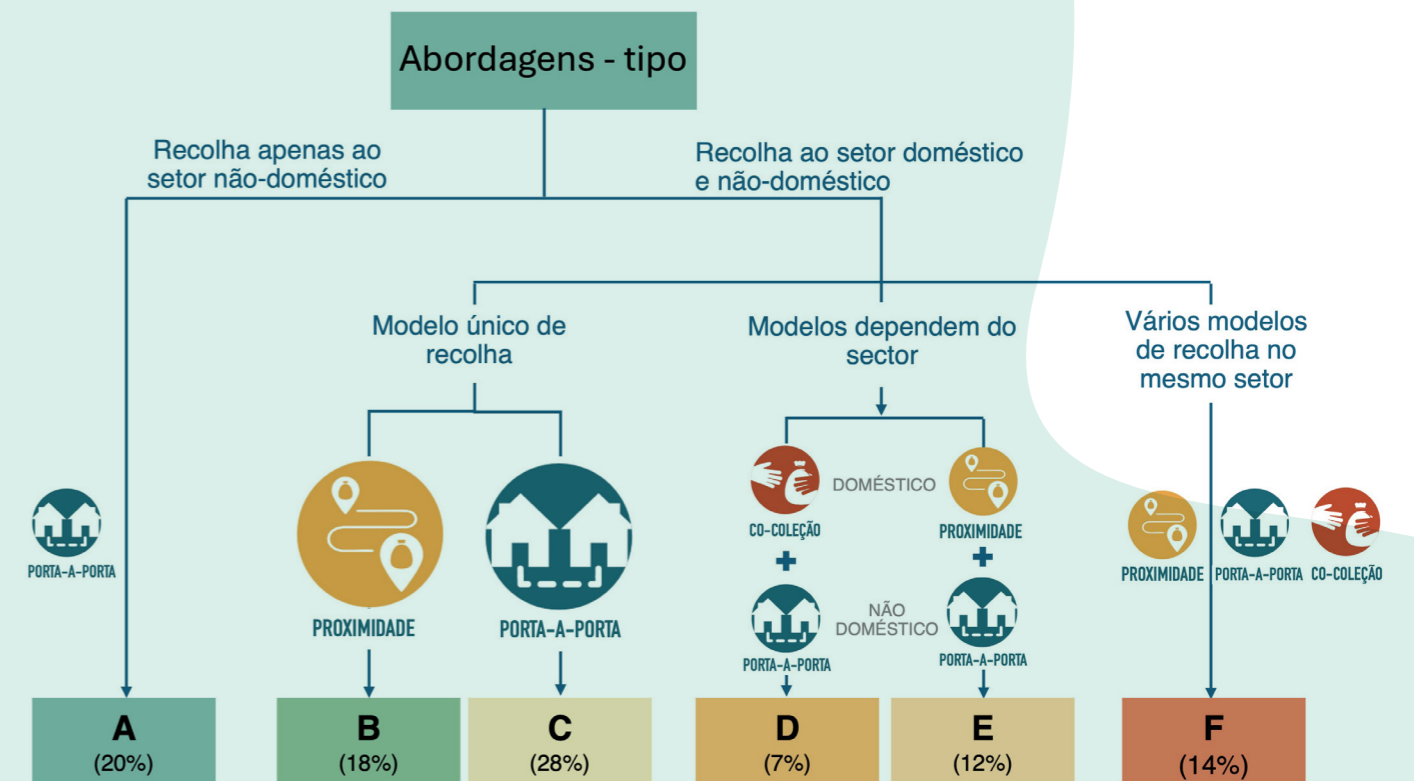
Abordagens - tipo

Recolha apenas ao setor não-doméstico

Recolha ao setor doméstico e não-doméstico

Modelo único de recolha

Modelos dependem do sector

Vários modelos de recolha no mesmo setor

PORTA-A-PORTA

PROXIMIDADE

PORTA-A-PORTA

CO-COLEÇÃO

DOMÉSTICO

PROXIMIDADE

+

+

PORTA-A-PORTA

NÃO DOMÉSTICO

PORTA-A-PORTA

PROXIMIDADE

PORTA-A-PORTA

CO-COLEÇÃO

A
(20%)

B
(18%)

C
(28%)

D
(7%)

E
(12%)

F
(14%)